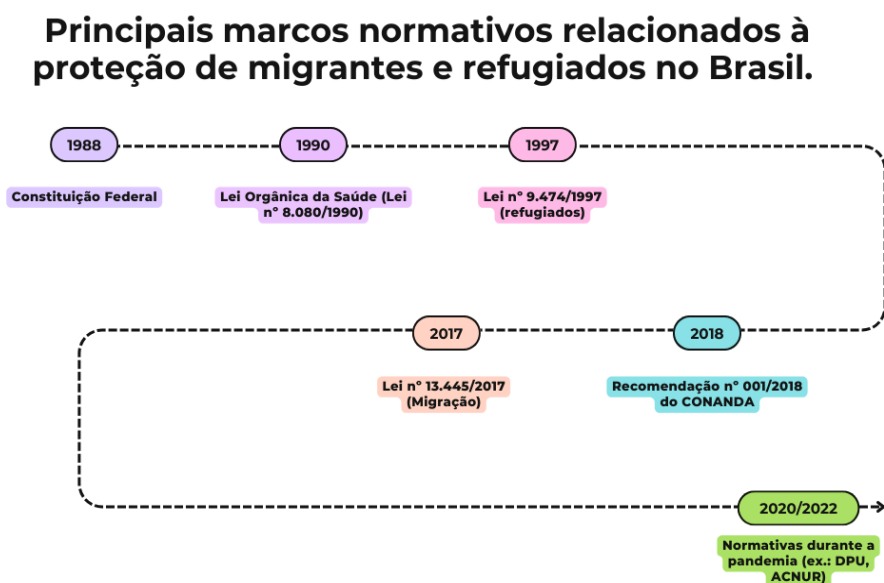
Principais marcos normativos relacionados à proteção de migrantes e refugiados no Brasil.

1988

Constituição Federal

1990

Lei Orgânica da Saúde (Lei nº 8.080/1990)

1997

Lei nº 9.474/1997 (refugiados)

2018

Recomendação nº 001/2018 do CONANDA

2017

Lei nº 13.445/2017 (Migração)

2020/2022

Normativas durante a pandemia (ex.: DPU, ACNUR)